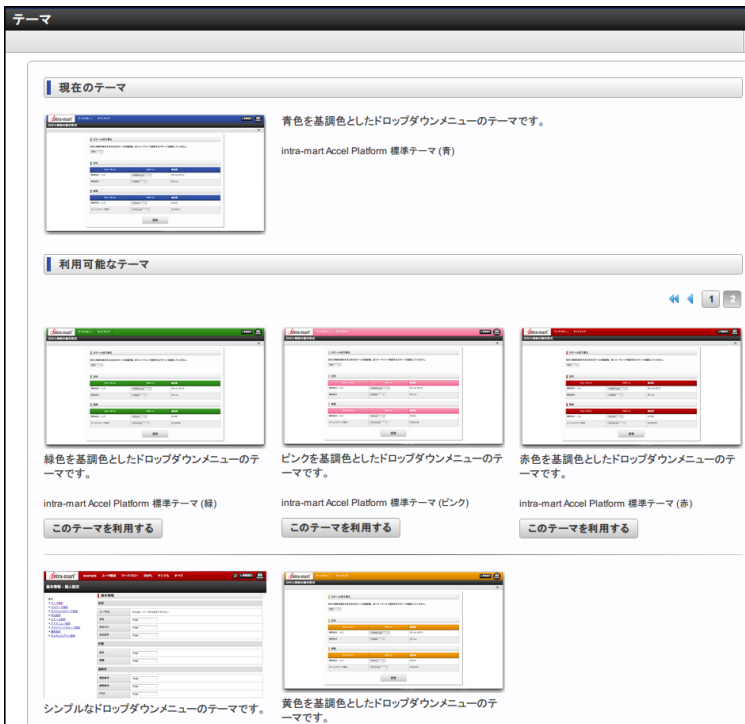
テーマ

現在のテーマ

青色を基調色としたドロップダウンメニューのテーマです。

intra-mart Accel Platform 標準テーマ (青)

利用可能なテーマ

1 2

緑色を基調色としたドロップダウンメニューのテーマです。

intra-mart Accel Platform 標準テーマ (緑)

このテーマを利用する

ピンクを基調色としたドロップダウンメニューのテーマです。

intra-mart Accel Platform 標準テーマ (ピンク)

このテーマを利用する

赤色を基調色としたドロップダウンメニューのテーマです。

intra-mart Accel Platform 標準テーマ (赤)

このテーマを利用する

シンプルなドロップダウンメニューのテーマです。

黄色を基調色としたドロップダウンメニューのテーマです。